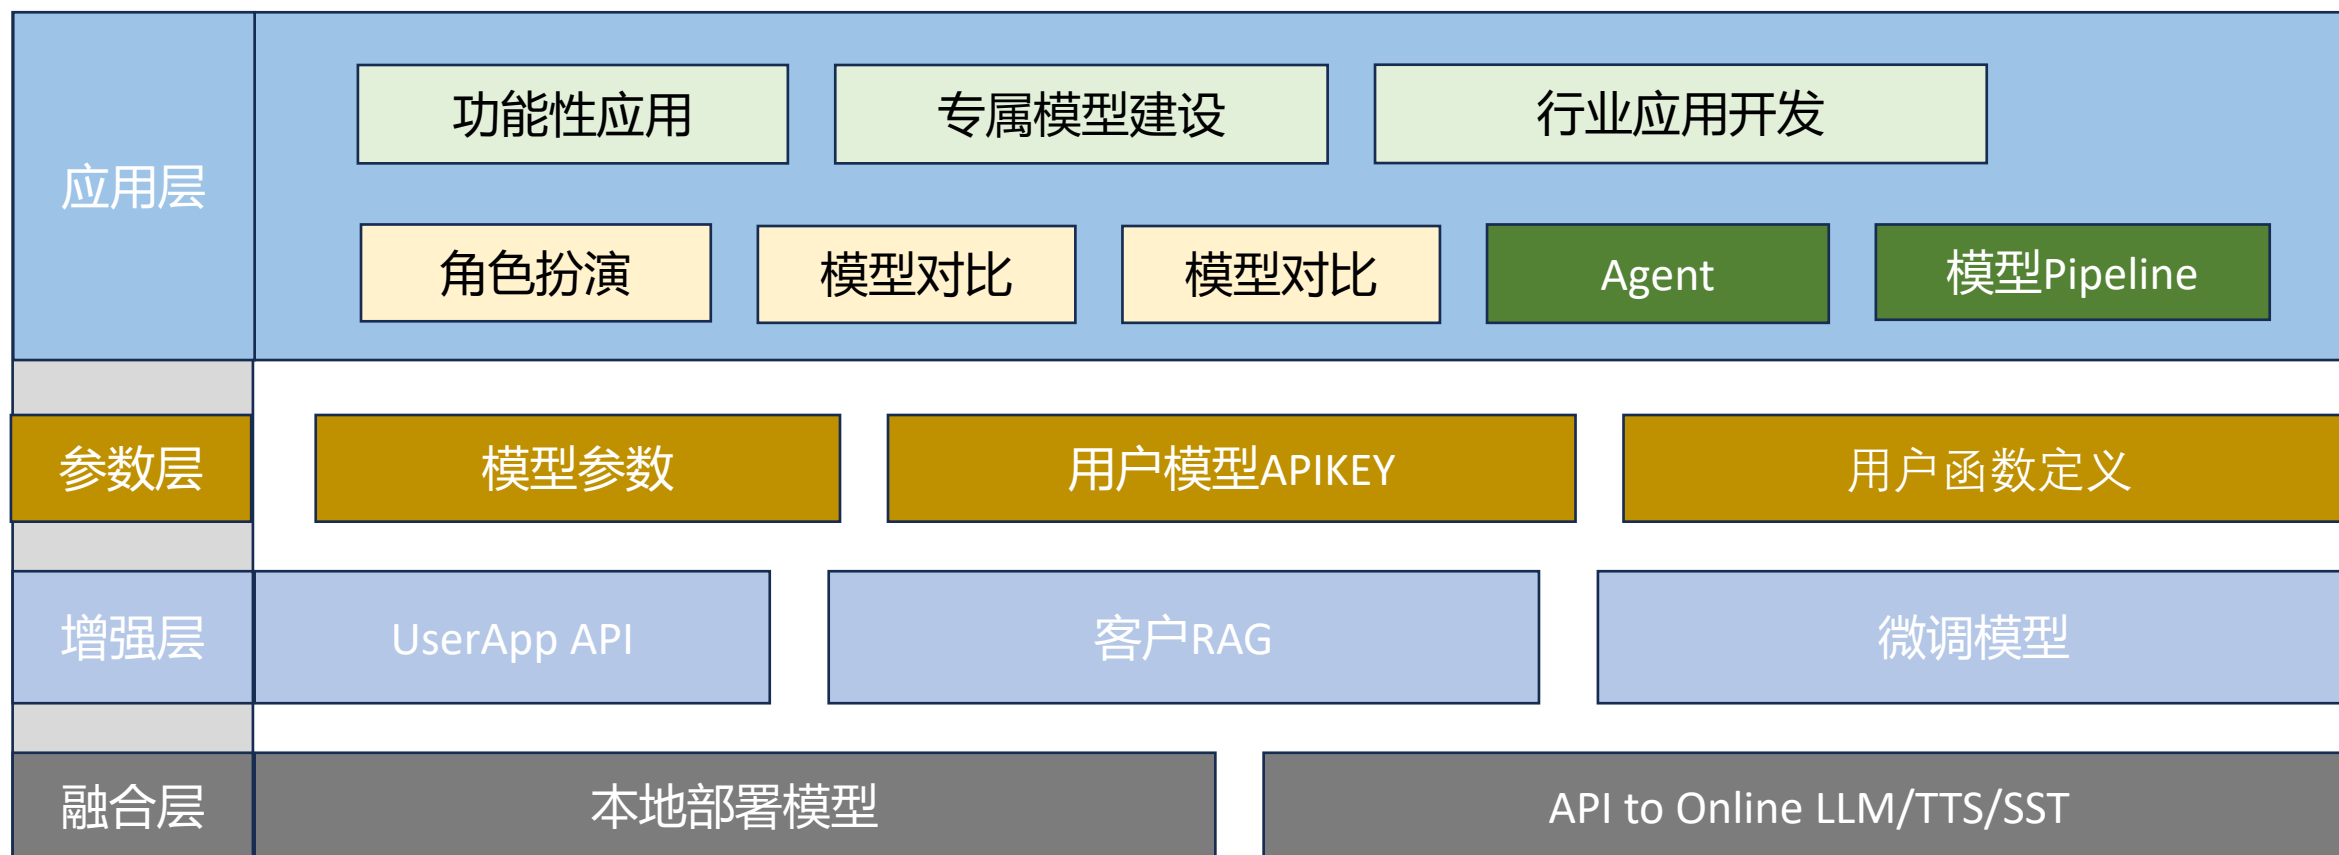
应用层

功能性应用

专属模型建设

行业应用开发

角色扮演

模型对比

模型对比

Agent

模型Pipeline

参数层

模型参数

用户模型APIKEY

用户函数定义

增强层

UserApp API

客户RAG

微调模型

融合层

本地部署模型

API to Online LLM/TTS/SST